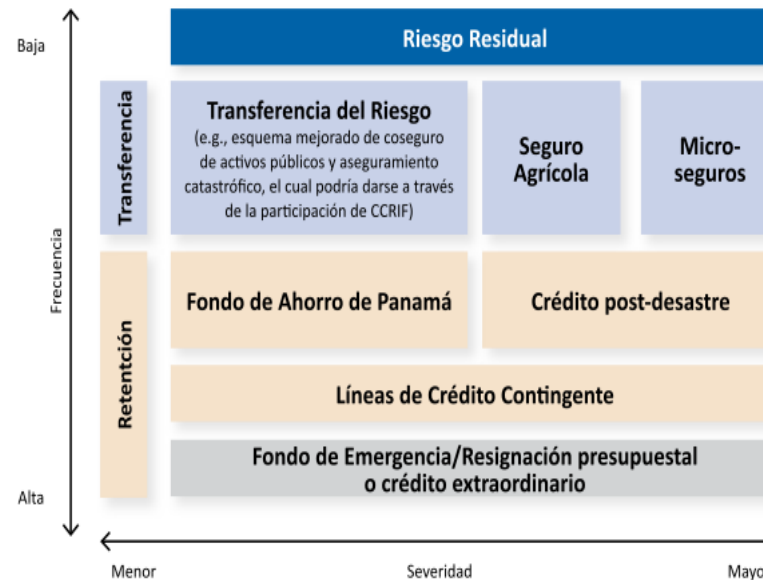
Baja

Riesgo Residual

Transferencia

Transferencia del Riesgo
(e.g., esquema mejorado de coseguro de activos públicos y aseguramiento catastrófico, el cual podría darse a través de la participación de CCRIF)

Seguro Agrícola

Micro-seguros

Frecuencia

Retentción

Fondo de Ahorro de Panamá

Crédito post-desastre

Líneas de Crédito Contingente

Fondo de Emergencia/Resignación presupuestal o crédito extraordinario

Alta

Menor

Severidad

Mayo